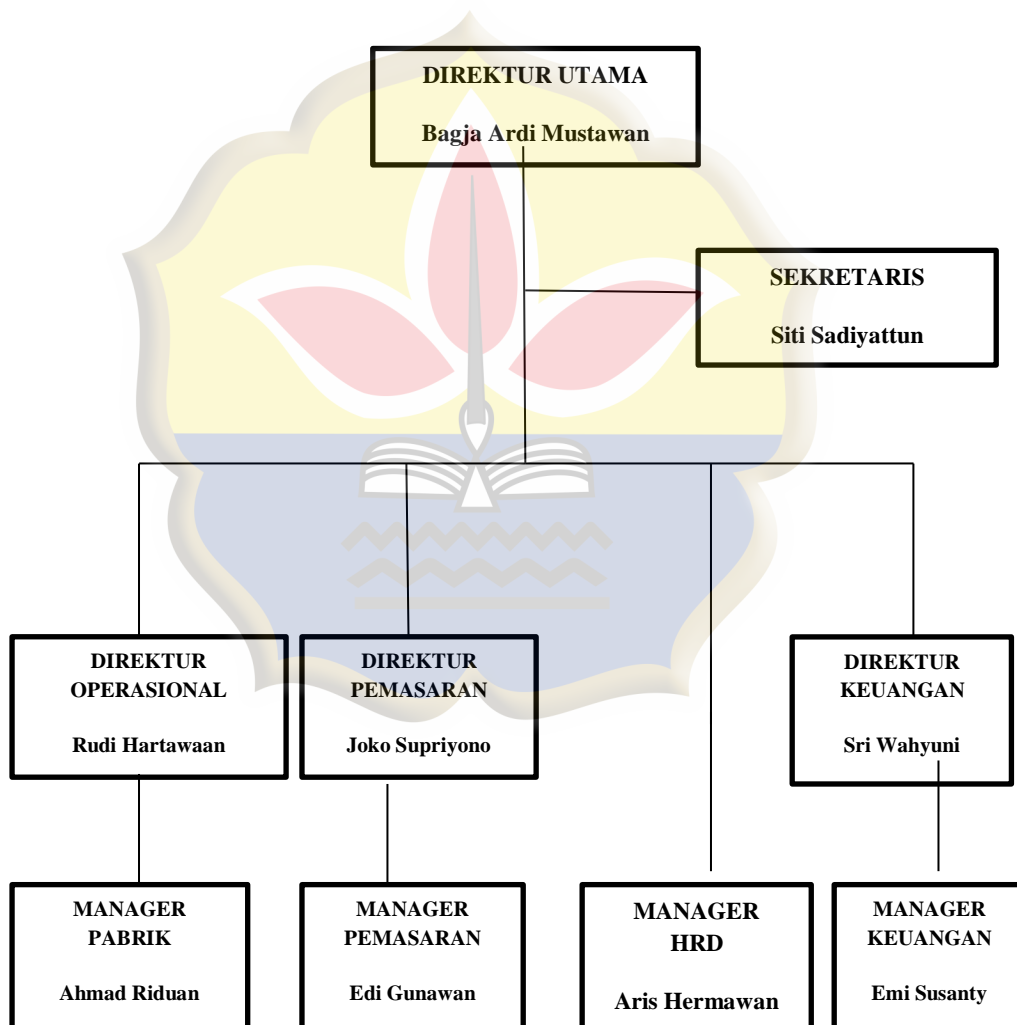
DIREKTUR UTAMA

Bagja Ardi Mustawan

SEKRETARIS

Siti Sadiyattun

DIREKTUR OPERASIONAL

Rudi Hartawaan

DIREKTUR PEMASARAN

Joko Supriyono

DIREKTUR KEUANGAN

Sri Wahyuni

MANAGER PABRIK

Ahmad Riduan

MANAGER PEMASARAN

Edi Gunawan

MANAGER HRD

Aris Hermawan

MANAGER KEUANGAN

Emi Susanty